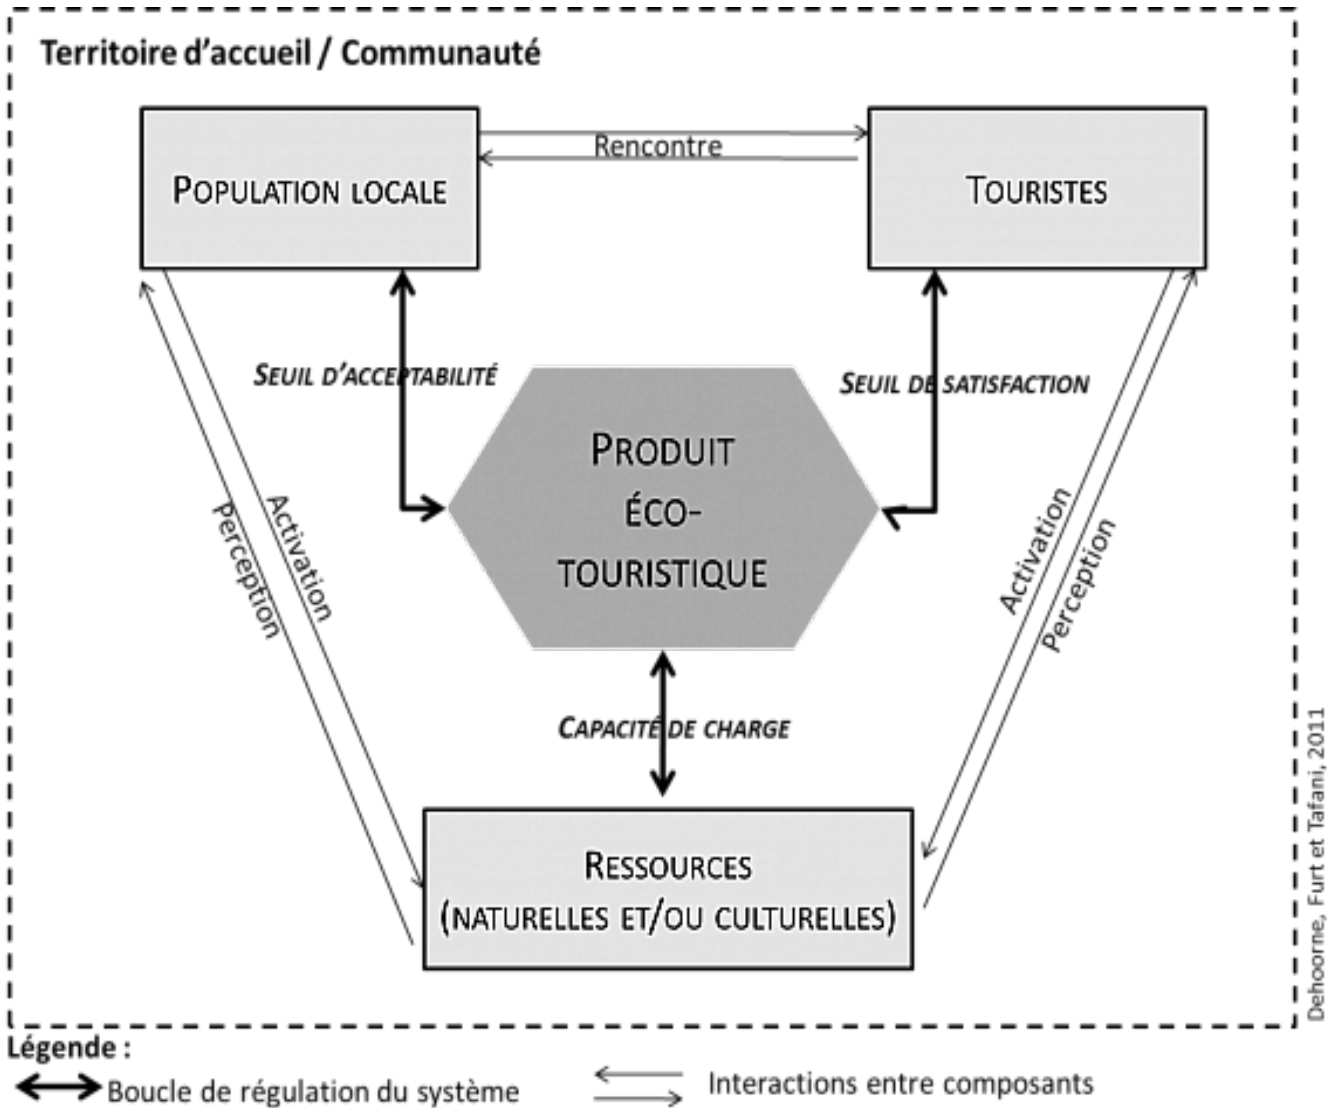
Territoire d'accueil / Communauté

Population locale

Rencontre

Touristes

Seuil d'acceptabilité

Seuil de satisfaction

Produit éco-touristique

Activation

Perception

Activation

Perception

Capacité de charge

Ressources (naturelles et/ou culturelles)

Dehoorne, Furt et Tafani, 2011

Légende :

Boucle de régulation du système

Interactions entre composants